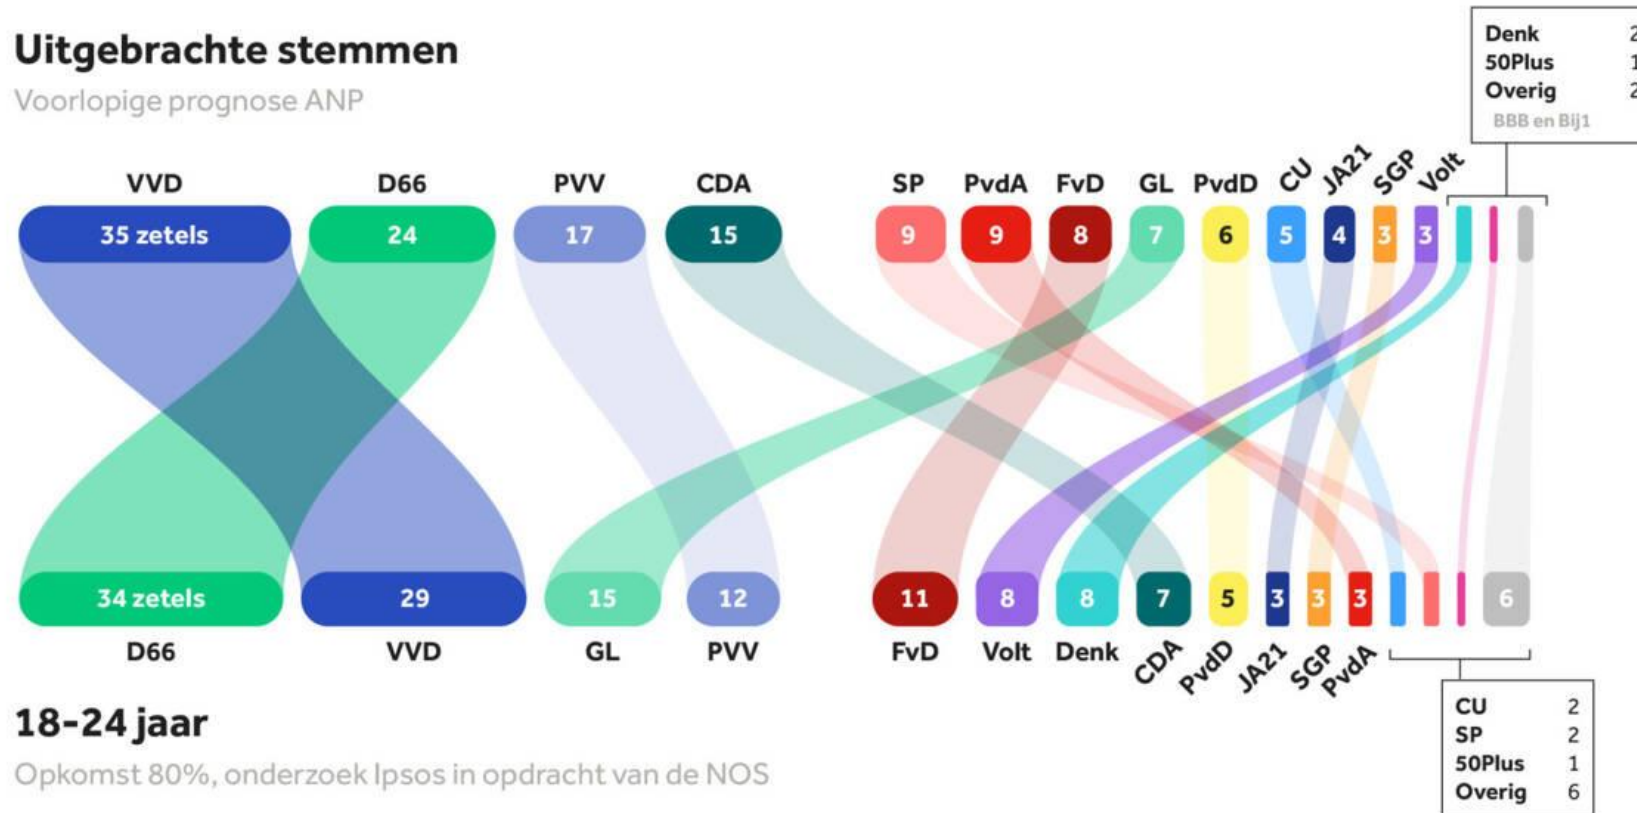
Uitgebrachte stemmen
Voorlopige prognose ANP

Denk 2
50Plus 1
Overig 2
BBB en Bij1

VVD 35 zetels
D66 24
PVV 17
CDA 15
SP 9
PvdA 9
FvD 8
GL 7
PvdD 6
CU 5
JA21 4
SGP 3
Volt 3

34 zetels D66
29 VVD
15 GL
12 PVV
11 FvD
8 Volt
8 Denk
7 CDA
5 PvdD
3 JA21
3 SGP
3 PvdA
6

CU 2
SP 2
50Plus 1
Overig 6

18-24 jaar
Opkomst 80%, onderzoek Ipsos in opdracht van de NOS